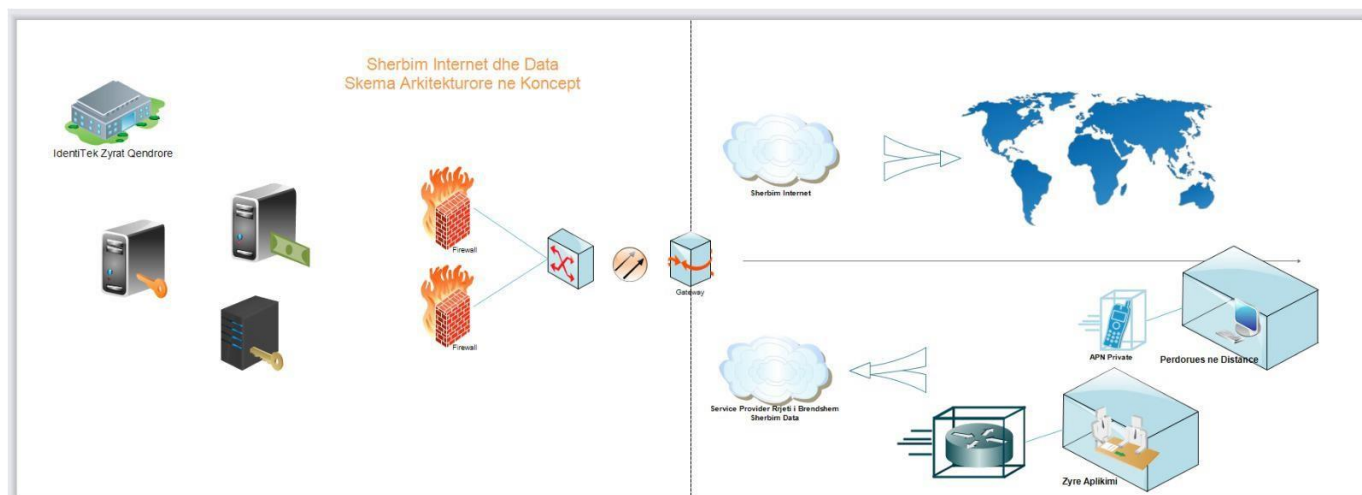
Sherbim Internet dhe Data
Skema Arkitekturore ne Koncept

IdentiTek Zyrat Qendrore

Firewall

Firewall

Gateway

Sherbim Internet

APN Private

Perdorues ne Distance

Service Provider Rrjeti i Brendshem
Sherbim Data

Zyre Aplikimi